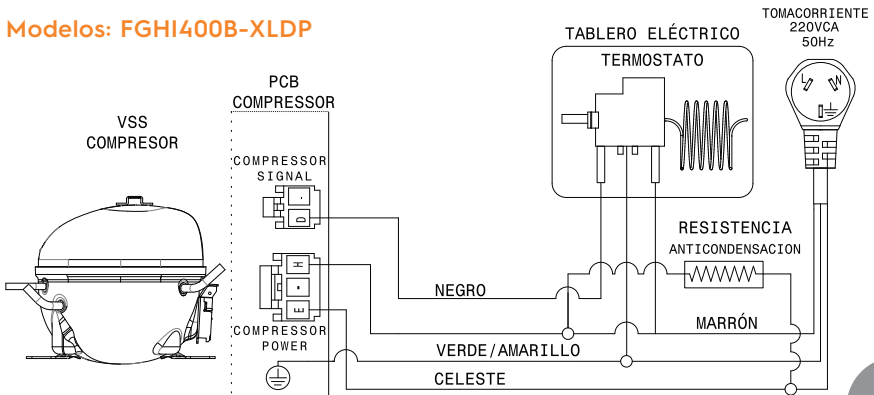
Modelos: FGHI400B-XLDP

VSS
COMPRESOR

PCB
COMPRESSOR

COMPRESSOR
SIGNAL

D

H

E

COMPRESSOR
POWER

TABLERO ELÉCTRICO
TERMOSTATO

TOMACORRIENTE
220VCA
50Hz

N

L

RESISTENCIA
ANTICONDENSACION

NEGRO

MARRÓN

VERDE/AMARILLO

CELESTE